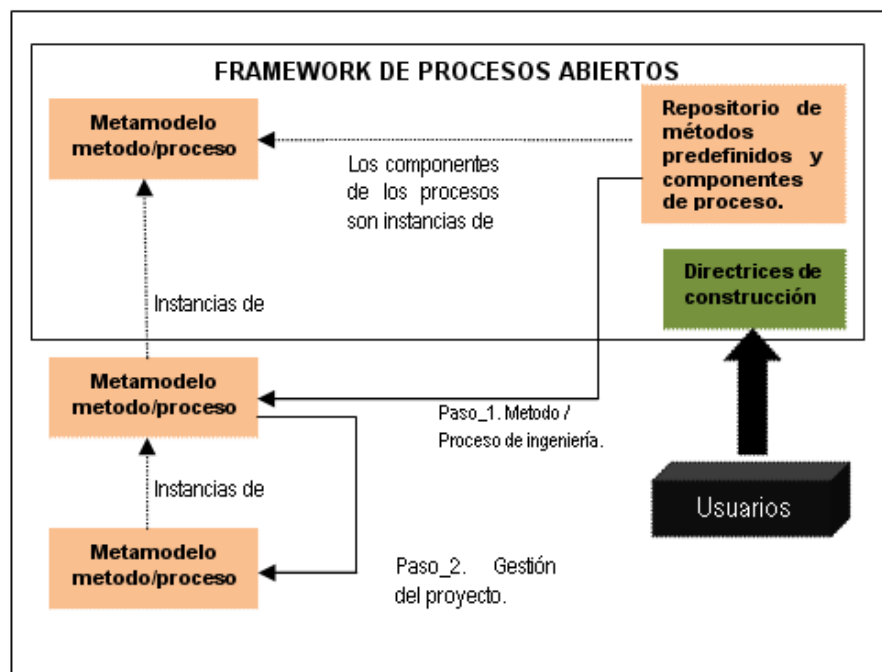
FRAMEWORK DE PROCESOS ABIERTOS

Metamodelo metodo/proceso

Los componentes de los procesos son instancias de

Repositorio de métodos predefinidos y componentes de proceso.

Directrices de construcción

Instancias de

Metamodelo metodo/proceso

Paso_1. Metodo / Proceso de ingeniería.

Instancias de

Usuarios

Metamodelo metodo/proceso

Paso_2. Gestión del proyecto.